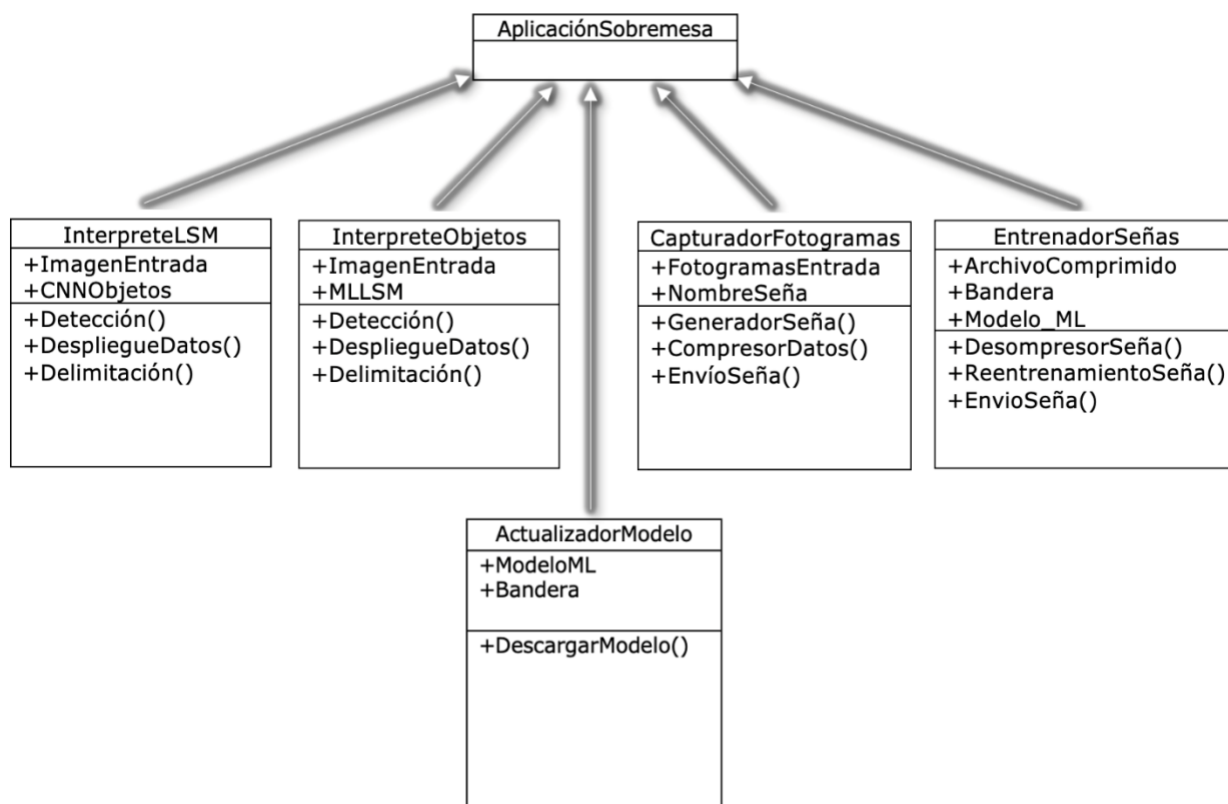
AplicaciónSobremesa

InterpreteLSM
+ImagenEntrada
+CNNObjetos
+Detección()
+DespliegueDatos()
+Delimitación()

InterpreteObjetos
+ImagenEntrada
+MLLSM
+Detección()
+DespliegueDatos()
+Delimitación()

CapturadorFotogramas
+FotogramasEntrada
+NombreSeña
+GeneradorSeña()
+CompresorDatos()
+EnvíoSeña()

EntrenadorSeñas
+ArchivoComprimido
+Bandera
+Modelo_ML
+DesompresorSeña()
+ReentrenamientoSeña()
+EnvioSeña()

ActualizadorModelo
+ModeloML
+Bandera
+DescargarModelo()